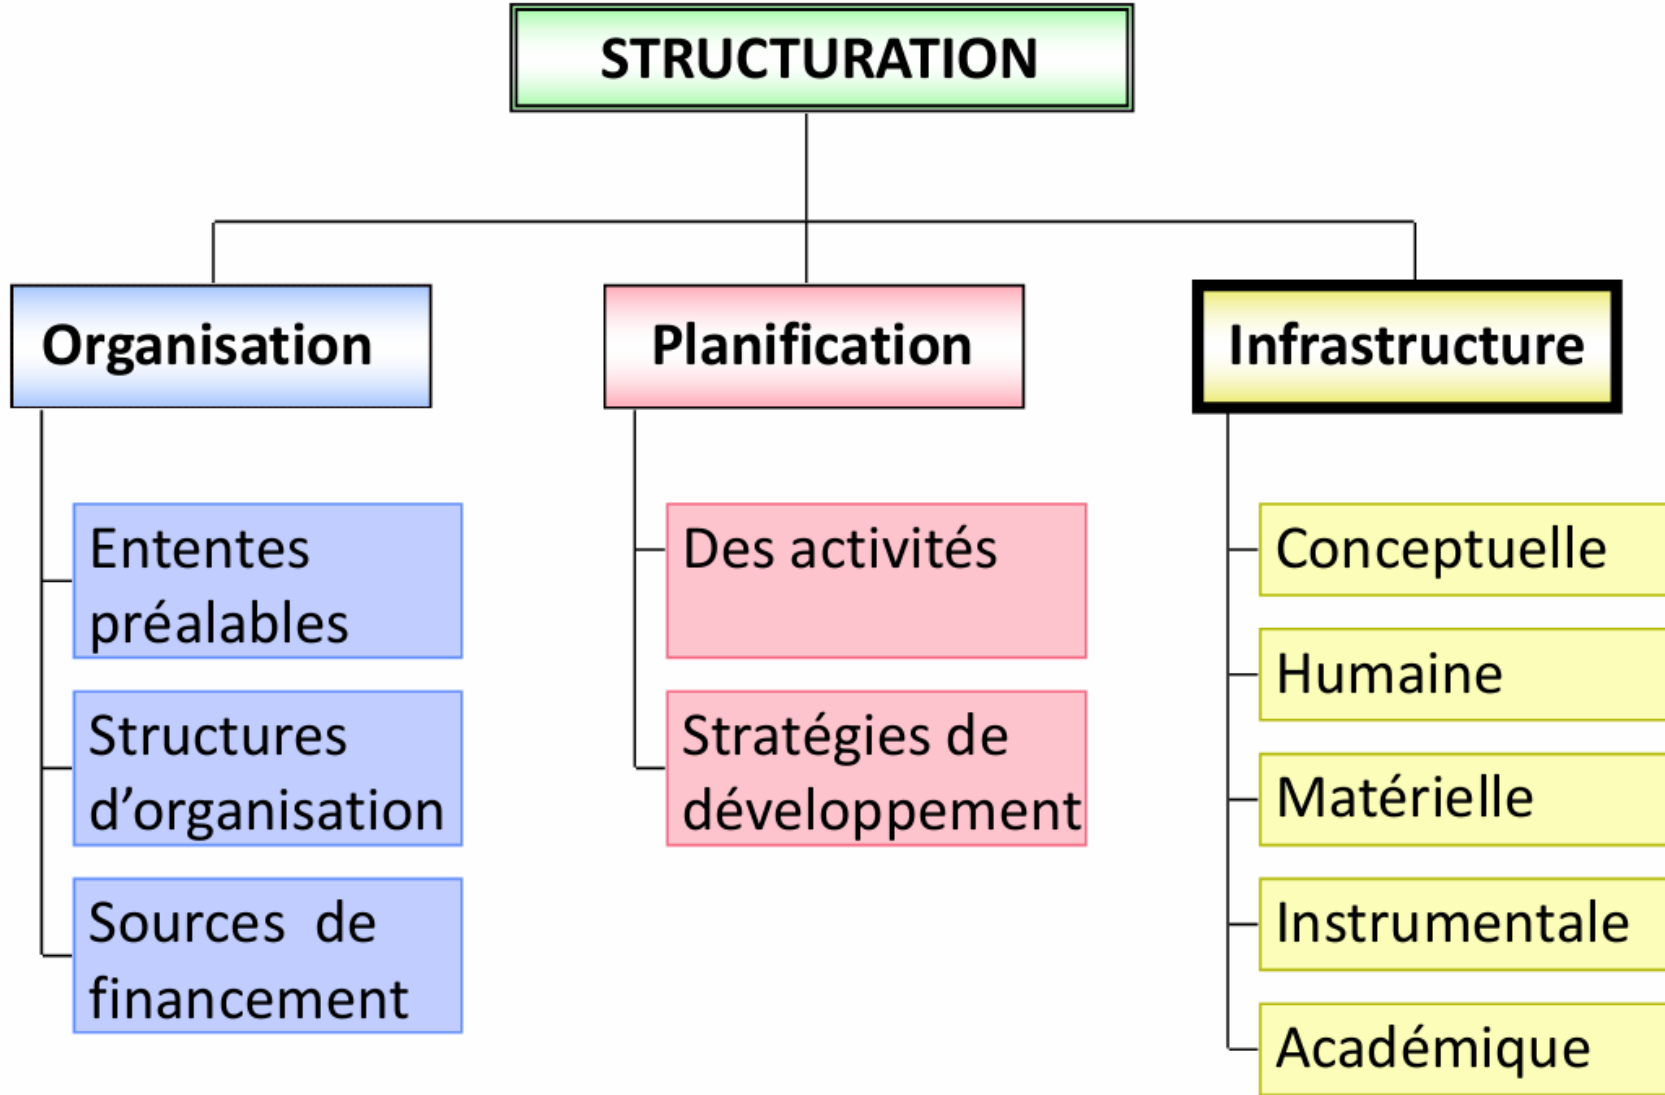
STRUCTURATION

Organisation

Ententes préalables

Structures d’organisation

Sources de financement

Planification

Des activités

Stratégies de développement

Infrastructure

Conceptuelle

Humaine

Matérielle

Instrumentale

Académique